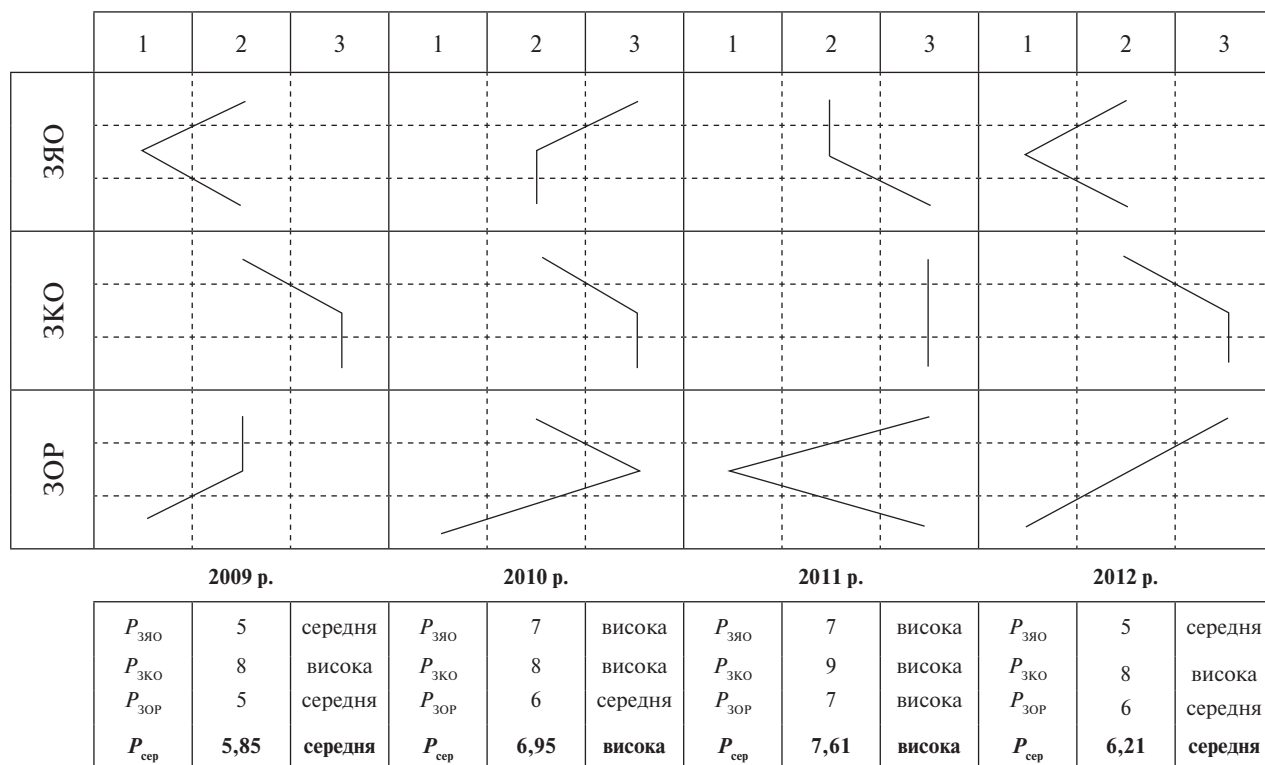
| | 1 | 2 | 3 | 1 | 2 | 3 | 1 | 2 | 3 | 1 | 2 | 3 |
|---|---|---|---|---|---|---|---|---|---|---|---|---|
| ЗЯО | | | | | | | | | | | | |
| ЗКО | | | | | | | | | | | | |
| ЗОР | | | | | | | | | | | | |

2009 р.

2010 р.

2011 р.

2012 р.

| | | | | | | | | | | | |
|---|---|---|---|---|---|---|---|---|---|---|---|
| $P_{зяо}$ | 5 | середня | $P_{зяо}$ | 7 | висока | $P_{зяо}$ | 7 | висока | $P_{зяо}$ | 5 | середня |
| $P_{зко}$ | 8 | висока | $P_{зко}$ | 8 | висока | $P_{зко}$ | 9 | висока | $P_{зко}$ | 8 | висока |
| $P_{зор}$ | 5 | середня | $P_{зор}$ | 6 | середня | $P_{зор}$ | 7 | висока | $P_{зор}$ | 6 | середня |
| $P_{сер}$ | **5,85** | **середня** | $P_{сер}$ | **6,95** | **висока** | $P_{сер}$ | **7,61** | **висока** | $P_{сер}$ | **6,21** | **середня** |